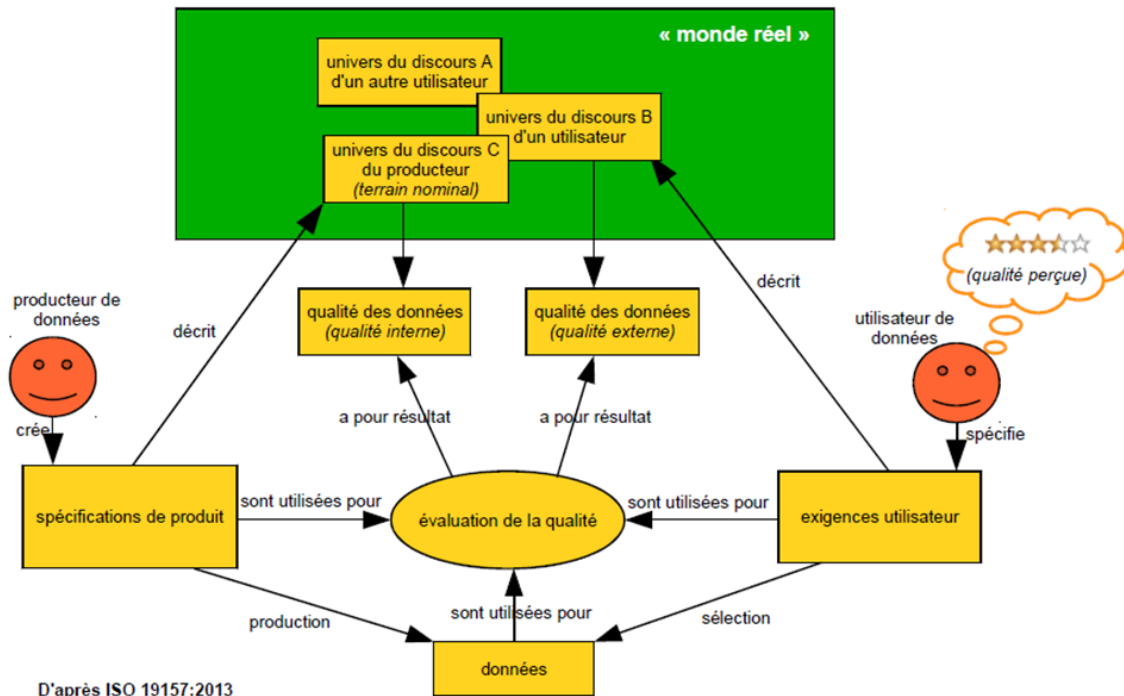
« monde réel »

univers du discours A d'un autre utilisateur

univers du discours B d'un utilisateur

univers du discours C du producteur (terrain nominal)

producteur de données

décrit

qualité des données (qualité interne)

qualité des données (qualité externe)

décrit

(qualité perçue)

utilisateur de données

crée

a pour résultat

a pour résultat

spécifie

spécifications de produit

sont utilisées pour

évaluation de la qualité

sont utilisées pour

exigences utilisateur

production

sont utilisées pour

sélection

données

D'après ISO 19157:2013